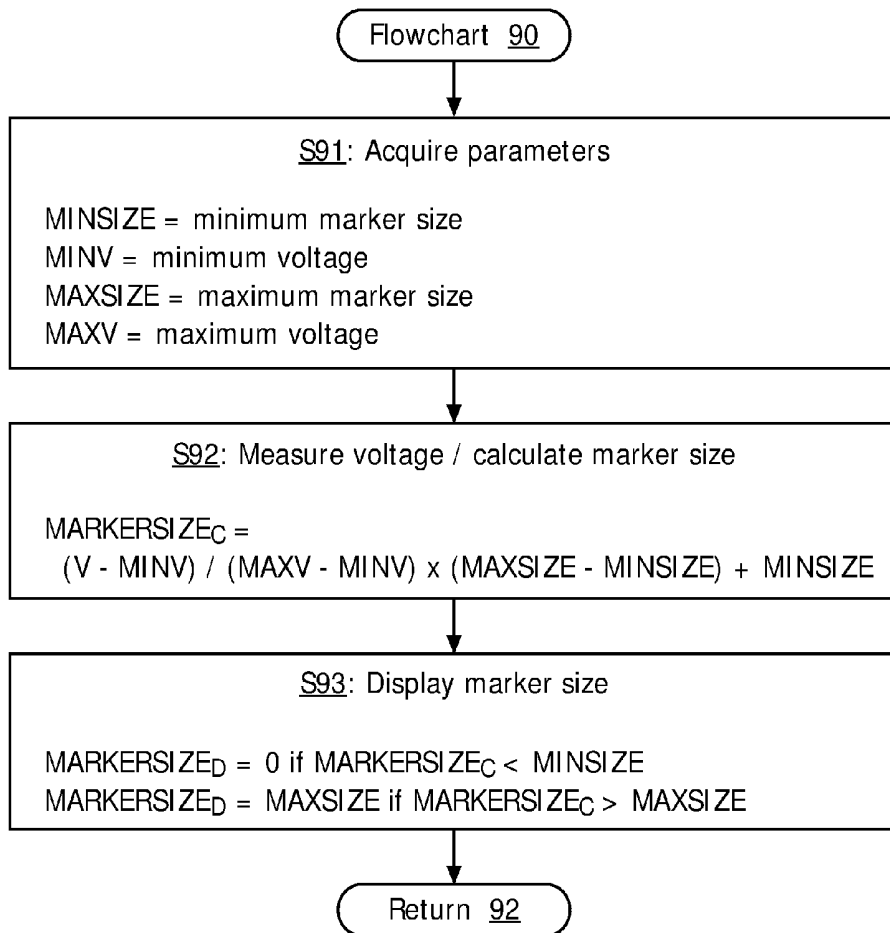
Flowchart 90

S91: Acquire parameters

MINSIZE = minimum marker size
MINV = minimum voltage
MAXSIZE = maximum marker size
MAXV = maximum voltage

S92: Measure voltage / calculate marker size

$MARKERSIZE_C$ =
(V - MINV) / (MAXV - MINV) x (MAXSIZE - MINSIZE) + MINSIZE

S93: Display marker size

$MARKERSIZE_D$ = 0 if $MARKERSIZE_C$ < MINSIZE
$MARKERSIZE_D$ = MAXSIZE if $MARKERSIZE_C$ > MAXSIZE

Return 92